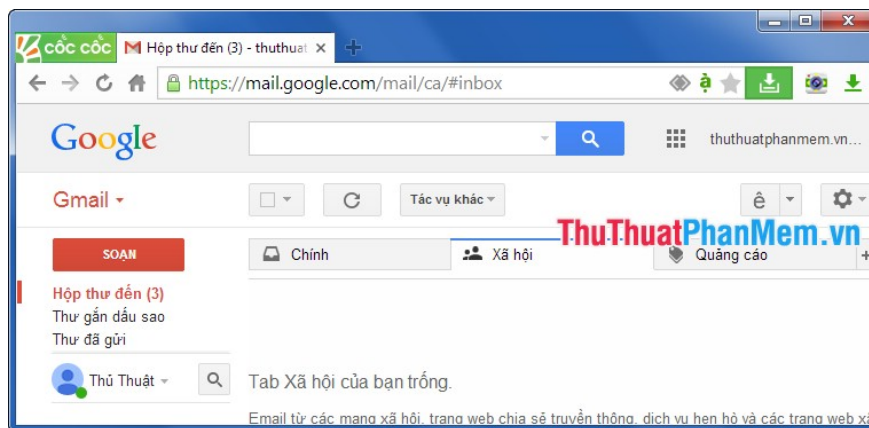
cốc cốc

Hộp thư đến (3) - thuthuat

https://mail.google.com/mail/ca/#inbox

Google

thuthuatphanmem.vn...

Gmail

Tác vụ khác

ê

ThuThuatPhanMem.vn

SOẠN

Chính

Xã hội

Quảng cáo

Hộp thư đến (3)

Thư gắn dấu sao

Thư đã gửi

Thủ Thuật

Tab Xã hội của bạn trống.

Email từ các mạng xã hội, trang web chia sẻ truyền thông, dịch vụ hẹn hò và các trang web xã